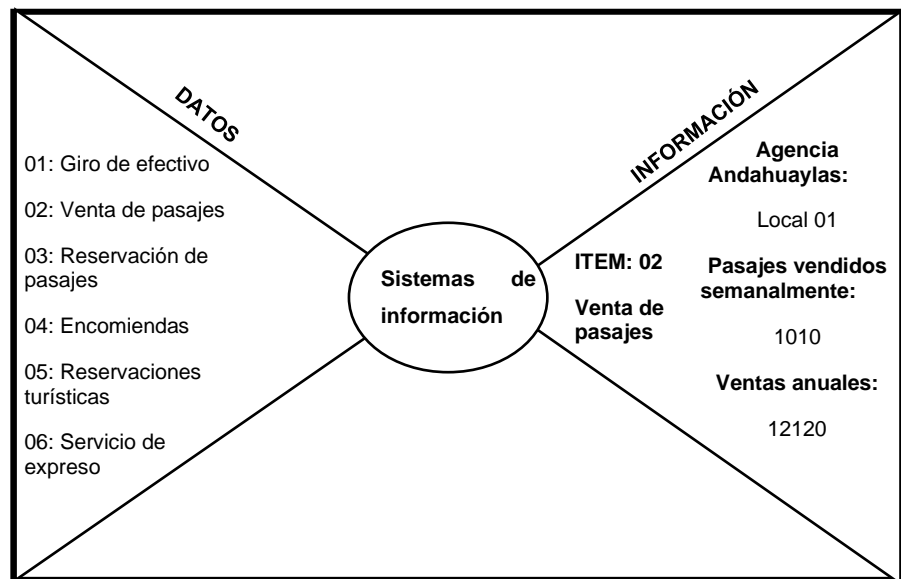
DATOS

01: Giro de efectivo

02: Venta de pasajes

03: Reservación de pasajes

04: Encomiendas

05: Reservaciones turísticas

06: Servicio de expreso

Sistemas de información

INFORMACIÓN

ITEM: 02

Venta de pasajes

Agencia Andahuaylas:

Local 01

Pasajes vendidos semanalmente:

1010

Ventas anuales:

12120